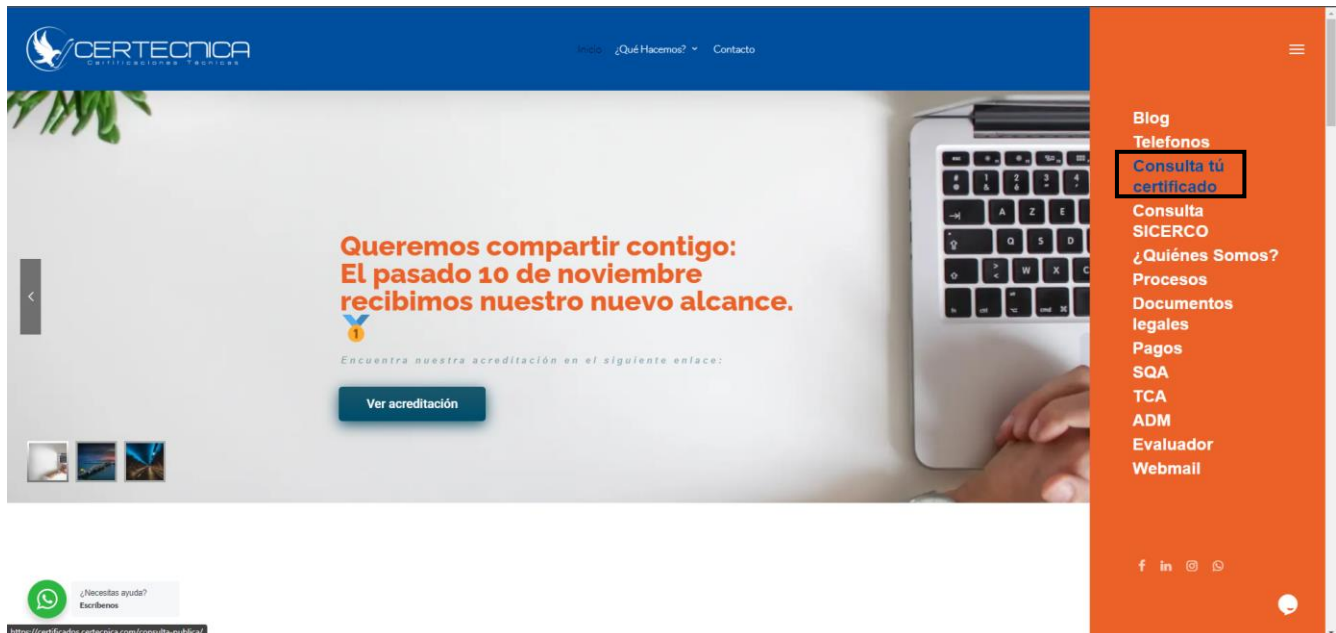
CERTECNICA
Certificaciones Técnicas

Inicio ¿Qué Hacemos? Contacto

Blog
Telefonos
Consulta tú certificado
Consulta SICERCO
¿Quiénes Somos?
Procesos
Documentos legales
Pagos
SQA
TCA
ADM
Evaluador
Webmail

Queremos compartir contigo: El pasado 10 de noviembre recibimos nuestro nuevo alcance.

1

Encuentra nuestra acreditación en el siguiente enlace:

Ver acreditación

¿Necesitas ayuda?
Escribenos

https://certificados.certecnica.com/consulta-publica/